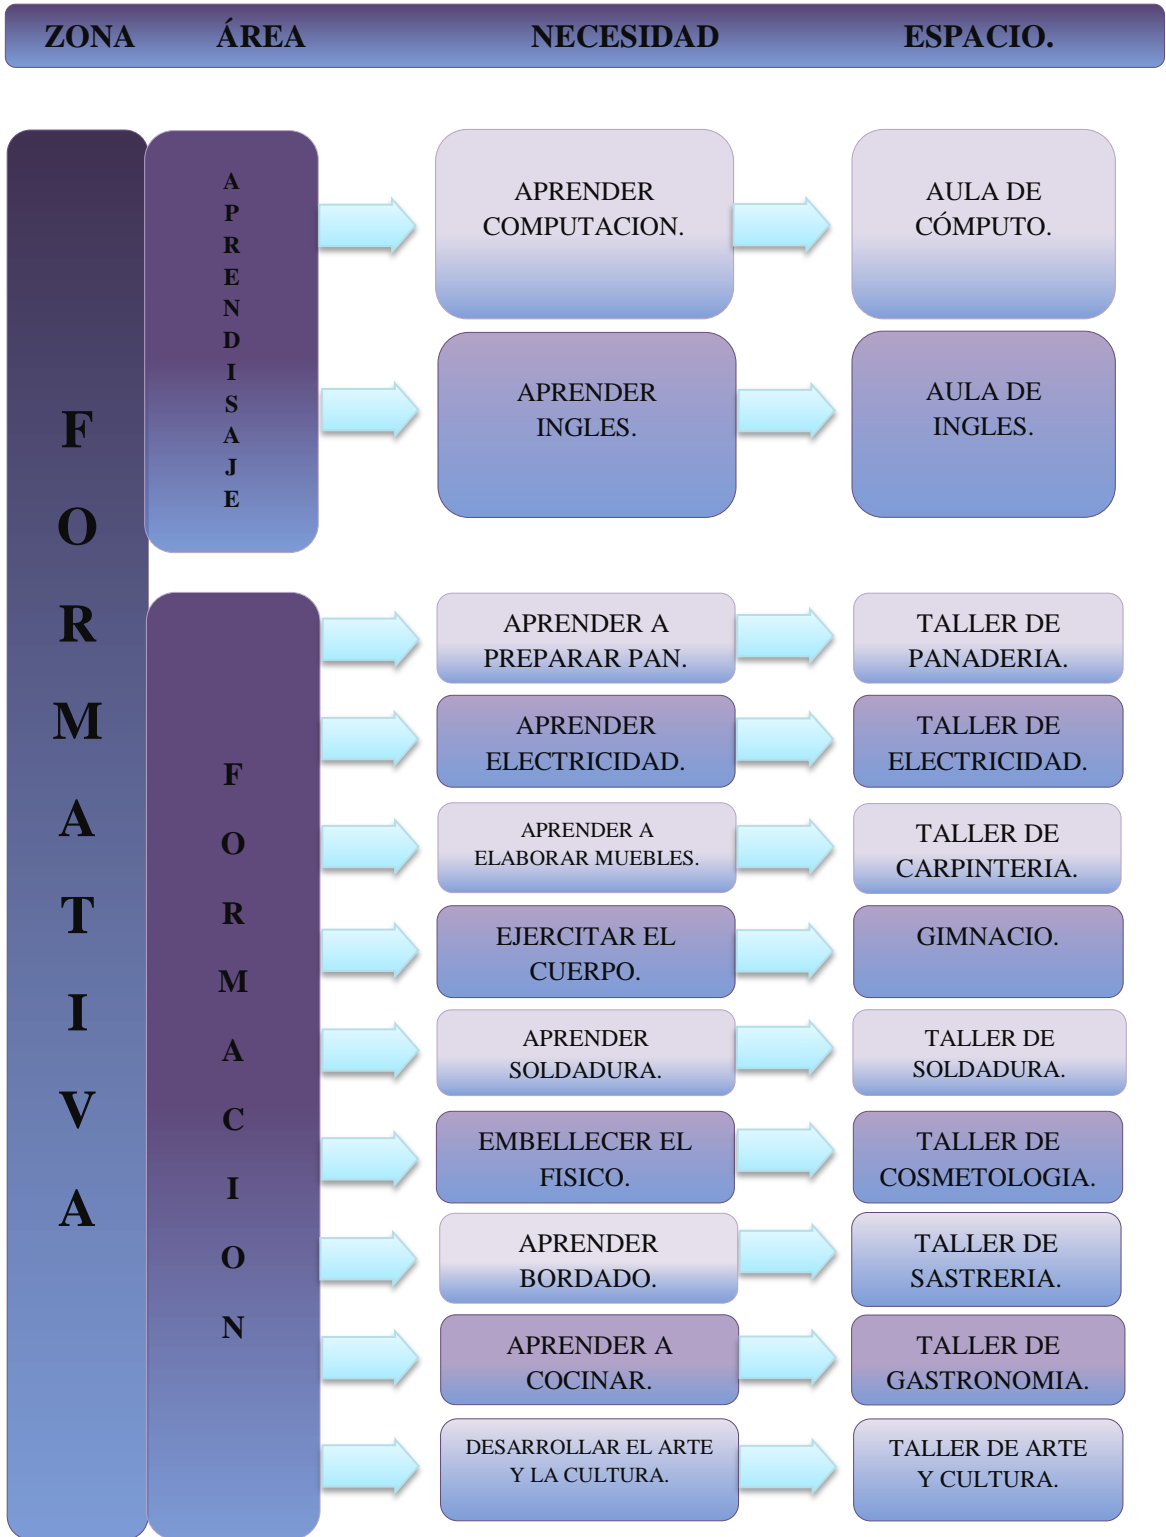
| ZONA | ÁREA | NECESIDAD | ESPACIO. |
|---|---|---|---|
| FORMATIVA | APRENDISAJE | APRENDER COMPUTACION. | AULA DE CÓMPUTO. |
| | | APRENDER INGLES. | AULA DE INGLES. |
| | FORMACION | APRENDER A PREPARAR PAN. | TALLER DE PANADERIA. |
| | | APRENDER ELECTRICIDAD. | TALLER DE ELECTRICIDAD. |
| | | APRENDER A ELABORAR MUEBLES. | TALLER DE CARPINTERIA. |
| | | EJERCITAR EL CUERPO. | GIMNACIO. |
| | | APRENDER SOLDADURA. | TALLER DE SOLDADURA. |
| | | EMBELLECER EL FISICO. | TALLER DE COSMETOLOGIA. |
| | | APRENDER BORDADO. | TALLER DE SASTRERIA. |
| | | APRENDER A COCINAR. | TALLER DE GASTRONOMIA. |
| | | DESARROLLAR EL ARTE Y LA CULTURA. | TALLER DE ARTE Y CULTURA. |